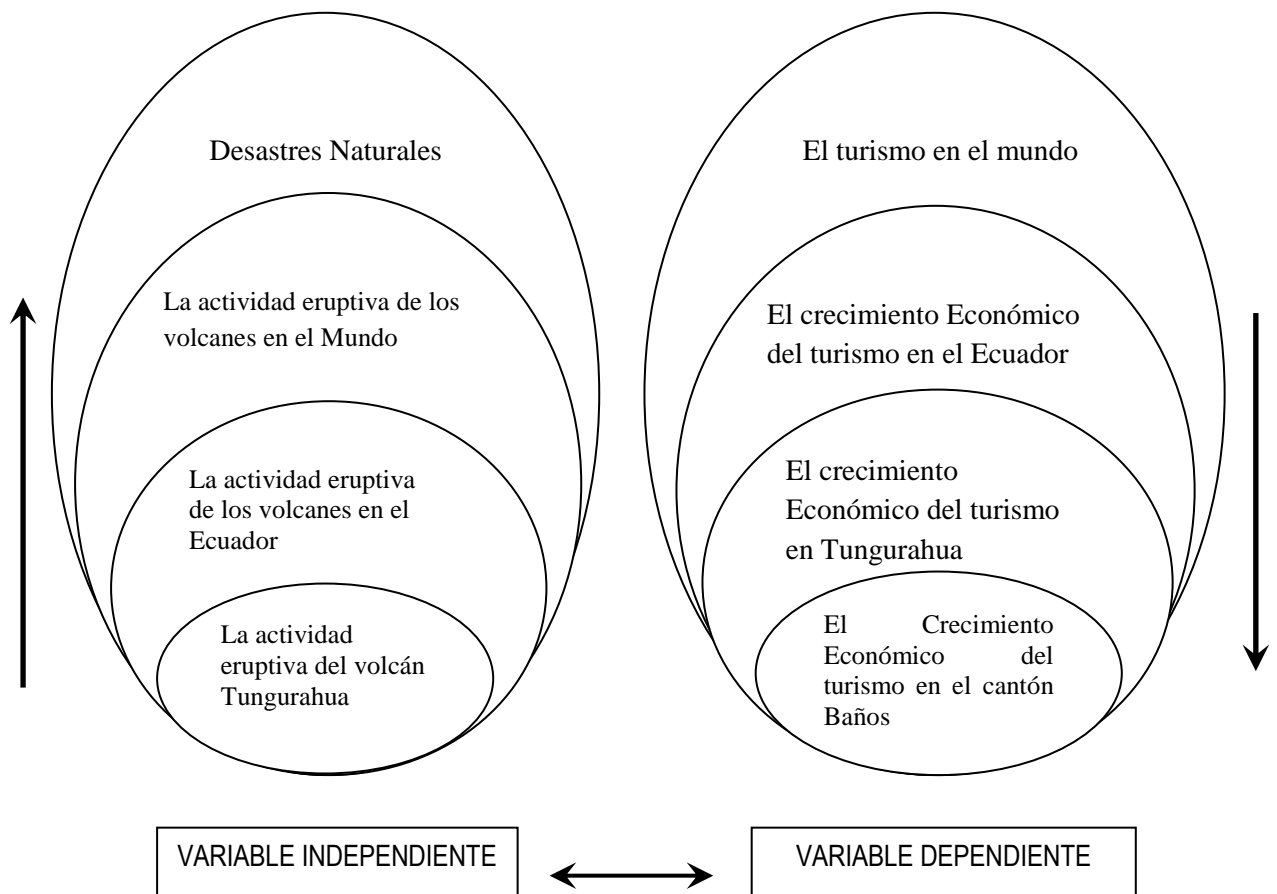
Desastres Naturales

La actividad eruptiva de los volcanes en el Mundo

La actividad eruptiva de los volcanes en el Ecuador

La actividad eruptiva del volcán Tungurahua

El turismo en el mundo

El crecimiento Económico del turismo en el Ecuador

El crecimiento Económico del turismo en Tungurahua

El Crecimiento Económico del turismo en el cantón Baños

VARIABLE INDEPENDIENTE

VARIABLE DEPENDIENTE